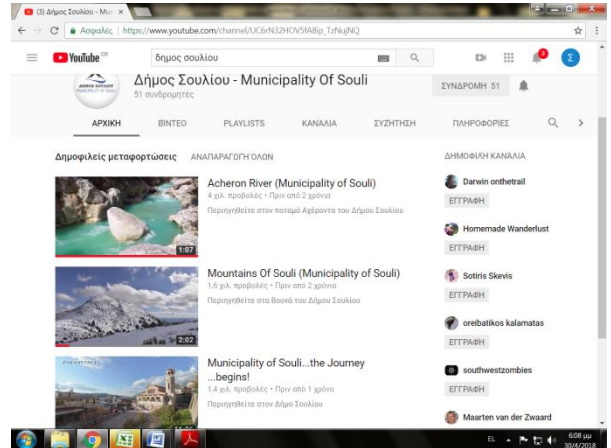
(3) Δήμος Σουλίου - Mu ×

Ασφαλής | https://www.youtube.com/channel/UC6rN32HOV5fA8ip_TzNujNQ

YouTube GR

δημος σουλιου

ΔΗΜΟΣ ΣΟΥΛΙΟΥ MUNICIPALITY OF SOULI

Δήμος Σουλίου - Municipality Of Souli

51 συνδρομητές

ΣΥΝΔΡΟΜΗ 51

ΑΡΧΙΚΗ ΒΙΝΤΕΟ PLAYLISTS ΚΑΝΑΛΙΑ ΣΥΖΗΤΗΣΗ ΠΛΗΡΟΦΟΡΙΕΣ

Δημοφιλείς μεταφορτώσεις ΑΝΑΠΑΡΑΓΩΓΗ ΟΛΩΝ

Acheron River (Municipality of Souli)
4 χιλ. προβολές • Πριν από 2 χρόνια
Περιηγηθείτε στον ποταμό Αχέροντα του Δήμου Σουλίου
1:07

Mountains Of Souli (Municipality of Souli)
1,6 χιλ. προβολές • Πριν από 2 χρόνια
Περιηγηθείτε στα Βουνά του Δήμου Σουλίου
2:02

Municipality of Souli...the Journey ...begins!
1,4 χιλ. προβολές • Πριν από 1 χρόνο
Περιηγηθείτε στον Δήμο Σουλίου

ΔΗΜΟΦΙΛΗ ΚΑΝΑΛΙΑ

Darwin onthetrail
ΕΓΓΡΑΦΗ

Homemade Wanderlust
ΕΓΓΡΑΦΗ

Sotiris Skevis
ΕΓΓΡΑΦΗ

oreibatikos kalamatas
ΕΓΓΡΑΦΗ

southwestzombies
ΕΓΓΡΑΦΗ

Maarten van der Zwaard

EL 6:08 μμ 30/4/2018